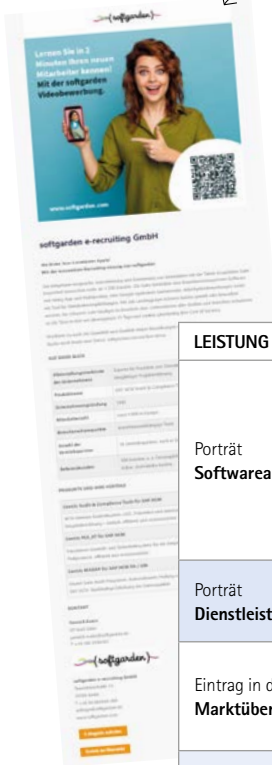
softgarden

Lernen Sie in 2 Minuten Ihren neuen Mitarbeiter kennen! Mit der softgarden Videobewerbung.

www.softgarden.com

softgarden e-recruiting GmbH

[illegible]

softgarden

LEISTUNG

Porträt
Softwarea

Porträt
Dienstleist

Eintrag in d
Marktüber